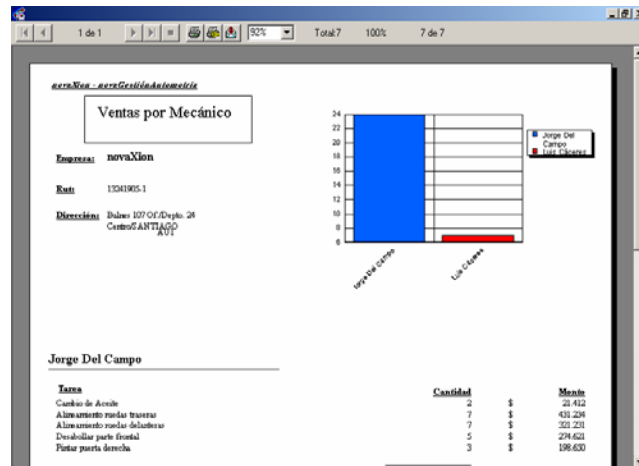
1 de 1 92% Total:7 100% 7 de 7

novaXion - novaGestiónAutomotriz

Ventas por Mecánico

Empresa: novaXion

Rut: 13341905-1

Dirección: Dalmes 107 Of./Depto. 24 Centro/SANTIAGO AUI

24
22
20
18
16
14
12
10
8
6
4
2
0

Jorge Del Campo
Luis Cáceres

Jorge Del Campo
Luis Cáceres

Jorge Del Campo

| Tarea | Cantidad | | Monto |
|---|---|---|---|
| Cambio de Aceite | 2 | \$ | 21.412 |
| Alineamiento ruedas traseras | 7 | \$ | 431.234 |
| Alineamiento ruedas delanteras | 7 | \$ | 323.231 |
| Desabollar parte frontal | 5 | \$ | 274.621 |
| Pintar puerta derecha | 3 | \$ | 198.630 |